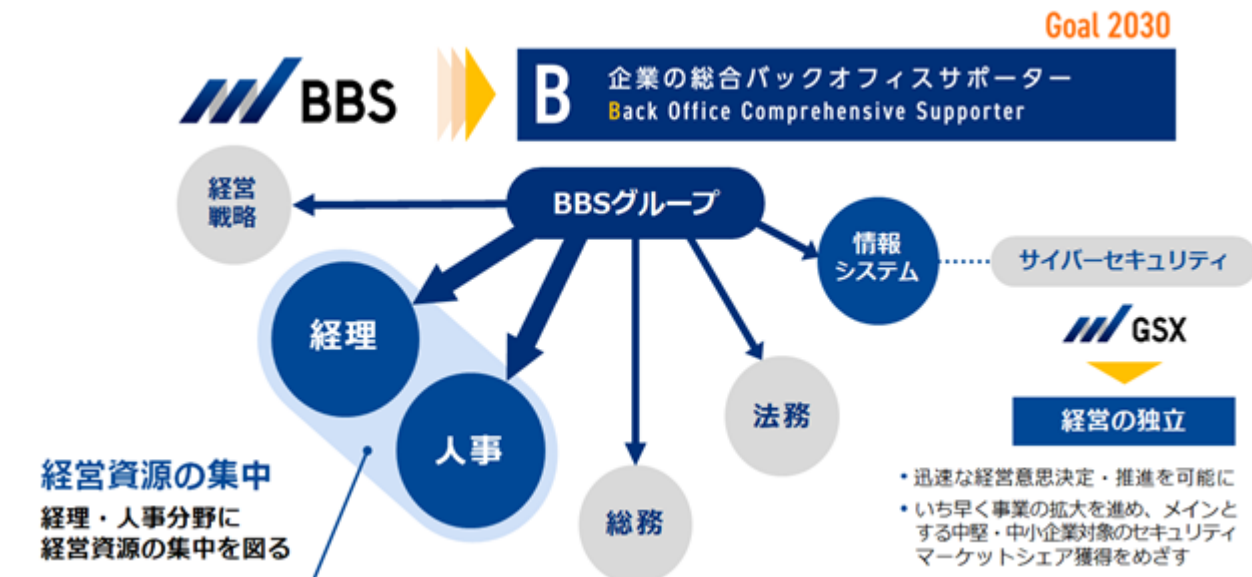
Goal 2030

BBS

B 企業の総合バックオフィスサポーター
Back Office Comprehensive Supporter

経営戦略

BBSグループ

情報システム

サイバーセキュリティ

GSX

経営の独立

経理

人事

法務

総務

経営資源の集中
経理・人事分野に経営資源の集中を図る

• 迅速な経営意思決定・推進を可能に
• いち早く事業の拡大を進め、メインとする中堅・中小企業対象のセキュリティマーケットシェア獲得をめざす